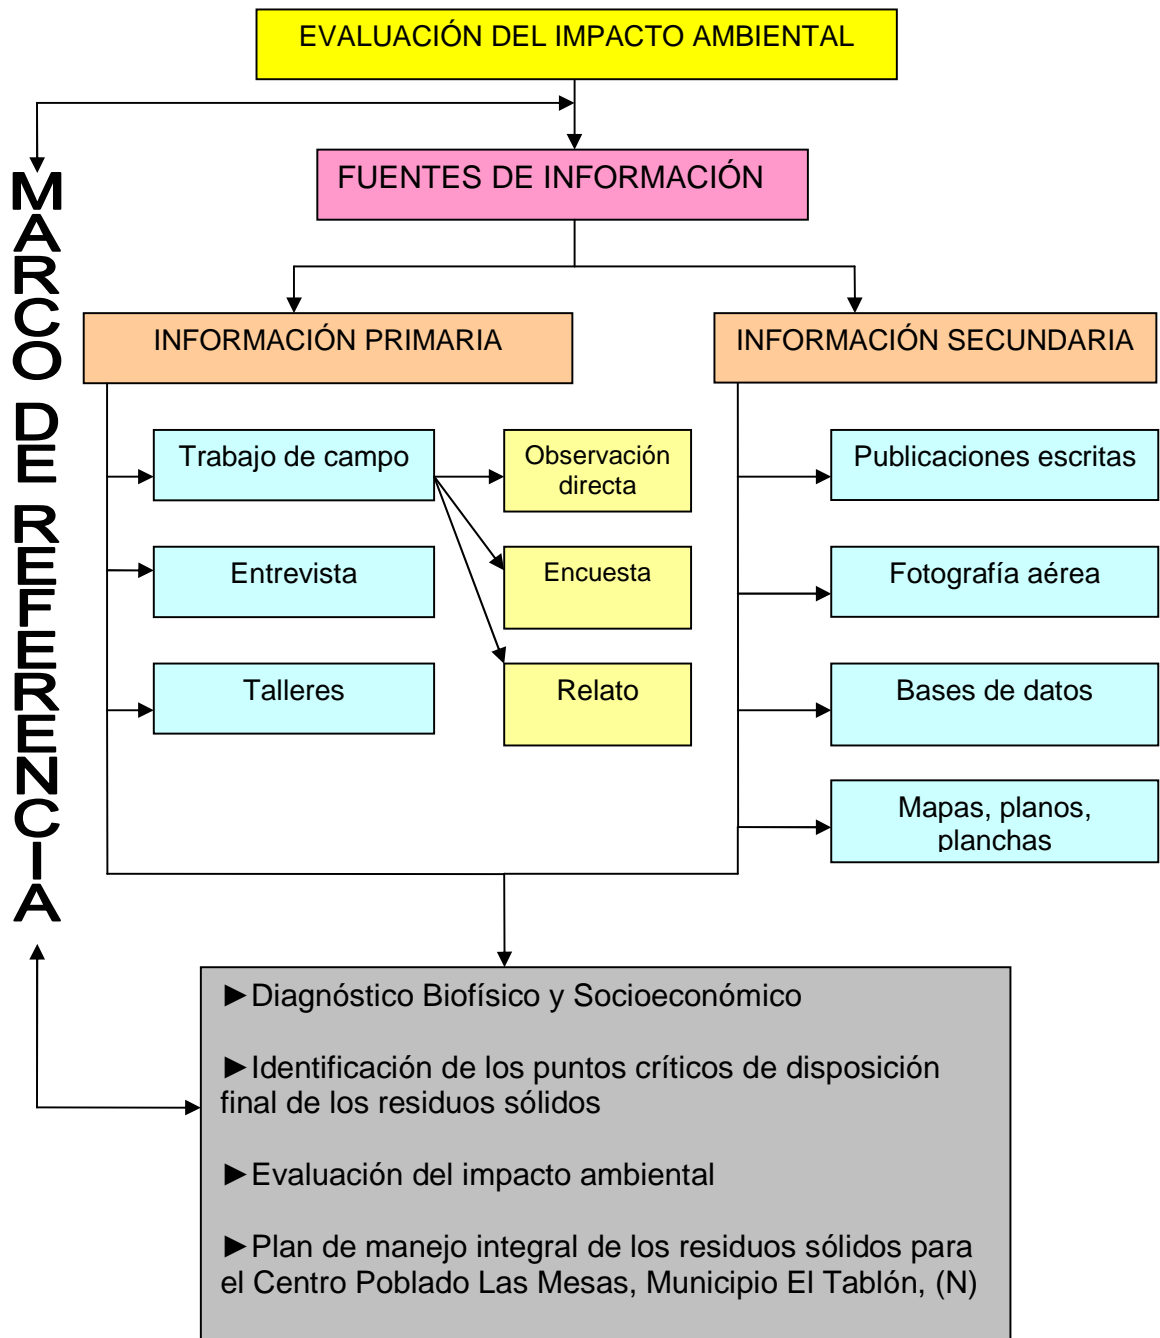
EVALUACIÓN DEL IMPACTO AMBIENTAL

MARCO DE REFERENCIA

FUENTES DE INFORMACIÓN

INFORMACIÓN PRIMARIA

INFORMACIÓN SECUNDARIA

Trabajo de campo

Observación directa

Encuesta

Relato

Entrevista

Talleres

Publicaciones escritas

Fotografía aérea

Bases de datos

Mapas, planos, planchas

►Diagnóstico Biofísico y Socioeconómico

►Identificación de los puntos críticos de disposición final de los residuos sólidos

►Evaluación del impacto ambiental

►Plan de manejo integral de los residuos sólidos para el Centro Poblado Las Mesas, Municipio El Tablón, (N)